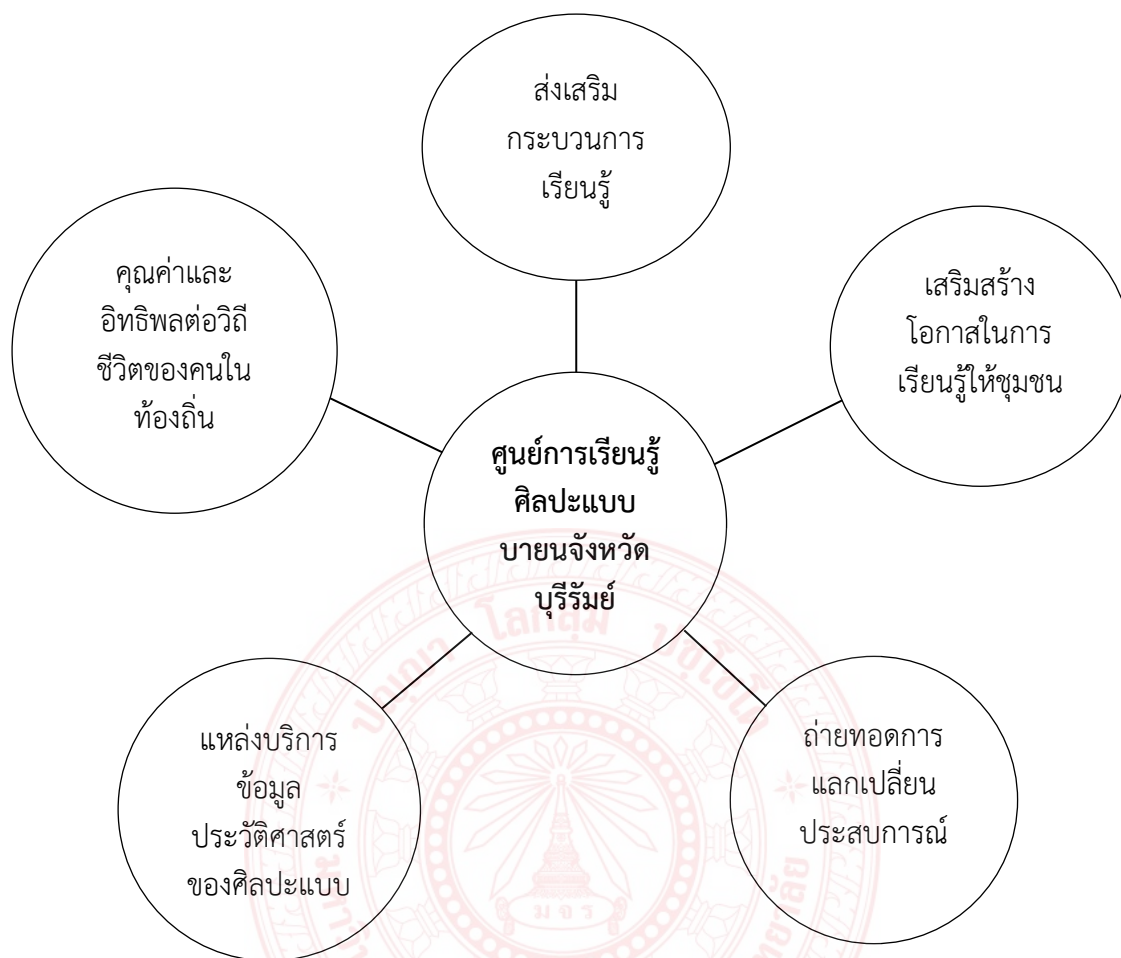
ส่งเสริม กระบวนการ เรียนรู้

คุณค่าและ อิทธิพลต่อวิถี ชีวิตของคนใน ท้องถิ่น

เสริมสร้าง โอกาสในการ เรียนรู้ให้ชุมชน

ศูนย์การเรียนรู้ ศิลปะแบบ บายนจังหวัด บุรีรัมย์

แหล่งบริการ ข้อมูล ประวัติศาสตร์ ของศิลปะแบบ

ถ่ายทอดการ แลกเปลี่ยน ประสบการณ์

โลกสม มจร